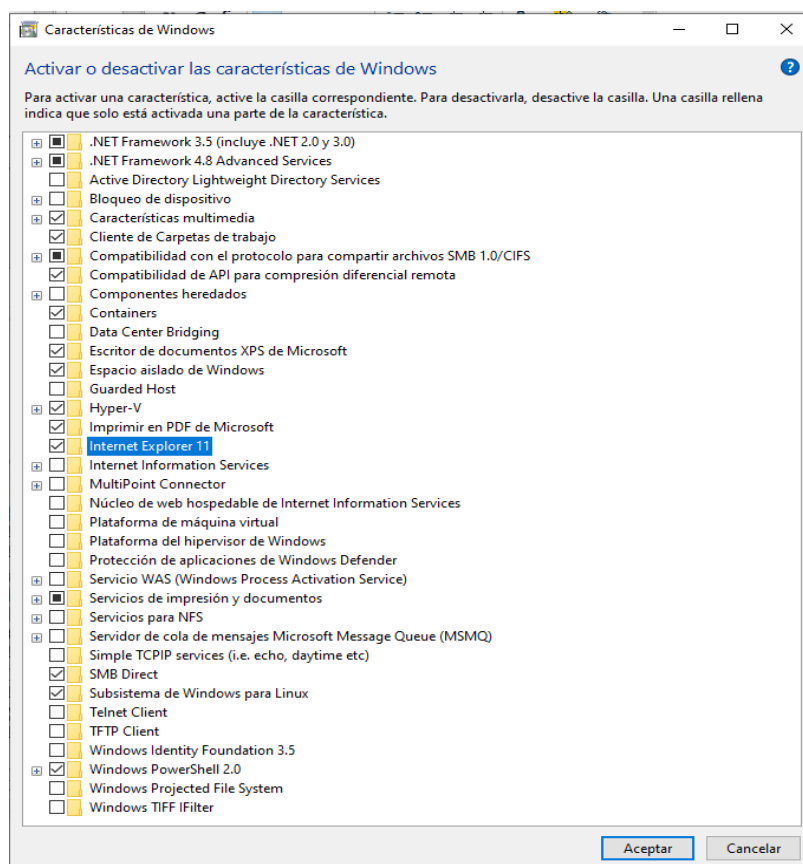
Características de Windows

Activar o desactivar las características de Windows

Para activar una característica, active la casilla correspondiente. Para desactivarla, desactive la casilla. Una casilla rellena indica que solo está activada una parte de la característica.

.NET Framework 3.5 (incluye .NET 2.0 y 3.0)
.NET Framework 4.8 Advanced Services
Active Directory Lightweight Directory Services
Bloqueo de dispositivo
Características multimedia
Cliente de Carpetas de trabajo
Compatibilidad con el protocolo para compartir archivos SMB 1.0/CIFS
Compatibilidad de API para compresión diferencial remota
Componentes heredados
Containers
Data Center Bridging
Escritor de documentos XPS de Microsoft
Espacio aislado de Windows
Guarded Host
Hyper-V
Imprimir en PDF de Microsoft
Internet Explorer 11
Internet Information Services
MultiPoint Connector
Núcleo de web hospedable de Internet Information Services
Plataforma de máquina virtual
Plataforma del hipervisor de Windows
Protección de aplicaciones de Windows Defender
Servicio WAS (Windows Process Activation Service)
Servicios de impresión y documentos
Servicios para NFS
Servidor de cola de mensajes Microsoft Message Queue (MSMQ)
Simple TCPIP services (i.e. echo, daytime etc)
SMB Direct
Subsistema de Windows para Linux
Telnet Client
TFTP Client
Windows Identity Foundation 3.5
Windows PowerShell 2.0
Windows Projected File System
Windows TIFF IFilter

Aceptar
Cancelar